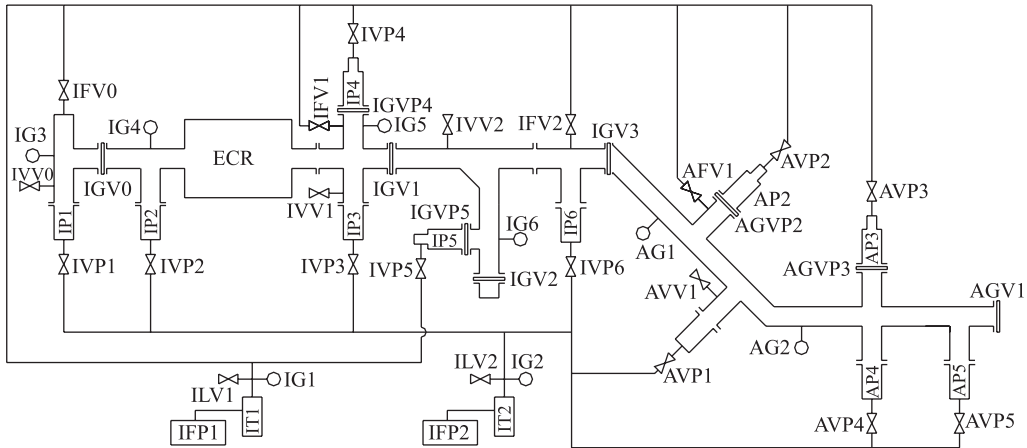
IVP4
IFV0
IP4
IGVP4
IFV1
IG5
IVV2
IFV2
IGV3
IG3
IG4
IVV0
IGV0
ECR
IGV1
IVV1
AFV1
AVP2
AP2
AGVP2
AVP3
IP1
IP2
IP3
IGVP5
IP5
IG6
IP6
AG1
AGVP3
AP3
IVP1
IVP2
IVP3
IVP5
IGV2
IVP6
AVV1
AGV1
AG2
AVP1
ILV2
IG2
IG1
ILV1
IT1
IFP1
IT2
IFP2
AP4
AP5
AVP4
AVP5